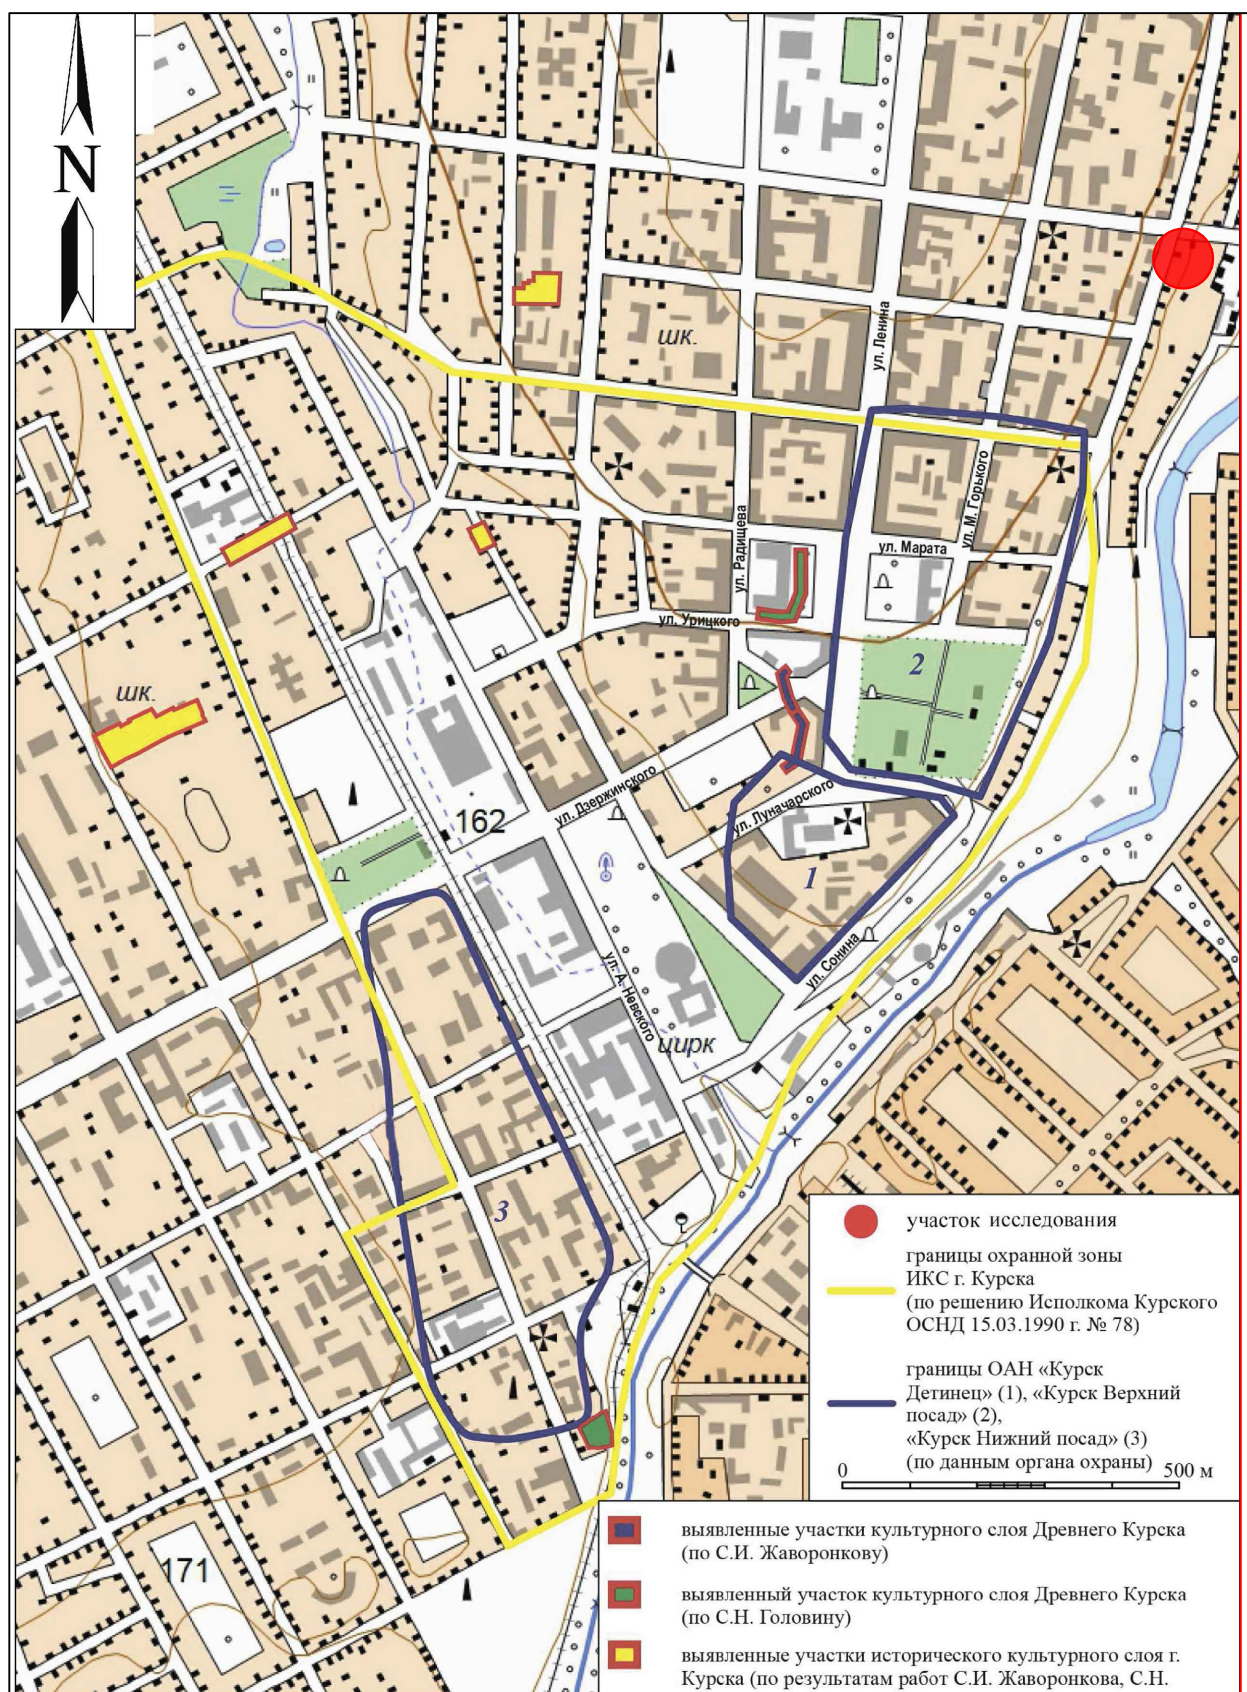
N

шк.

ул. Ленина

ул. М. Горького

ул. Марата

ул. Радищева

ул. Урицкого

2

шк.

ул. Дзержинского

ул. Луначарского

162

1

ул. Сонина

ул. А. Невского

цирк

3

171

участок исследования

границы охранной зоны ИКС г. Курска (по решению Исполкома Курского ОСНД 15.03.1990 г. № 78)

границы ОАН «Курск Детинец» (1), «Курск Верхний посад» (2), «Курск Нижний посад» (3) (по данным органа охраны)

0

500 м

выявленные участки культурного слоя Древнего Курска (по С.И. Жаворонкову)

выявленный участок культурного слоя Древнего Курска (по С.Н. Головину)

выявленные участки исторического культурного слоя г. Курска (по результатам работ С.И. Жаворонкова, С.Н.